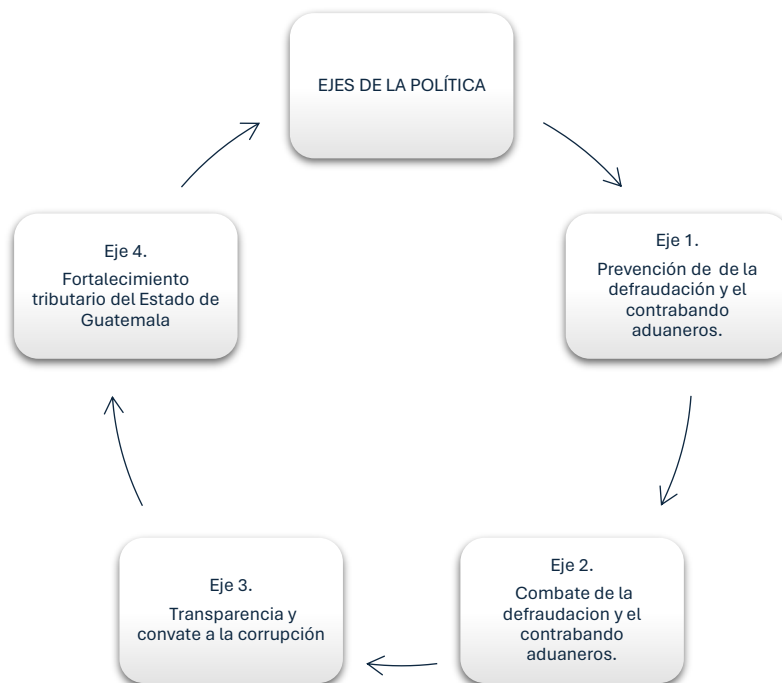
EJES DE LA POLÍTICA

Eje 1.
Prevención de de la defraudación y el contrabando aduaneros.

Eje 2.
Combate de la defraudacion y el contrabando aduaneros.

Eje 3.
Transparencia y convate a la corrupción

Eje 4.
Fortalecimiento tributario del Estado de Guatemala